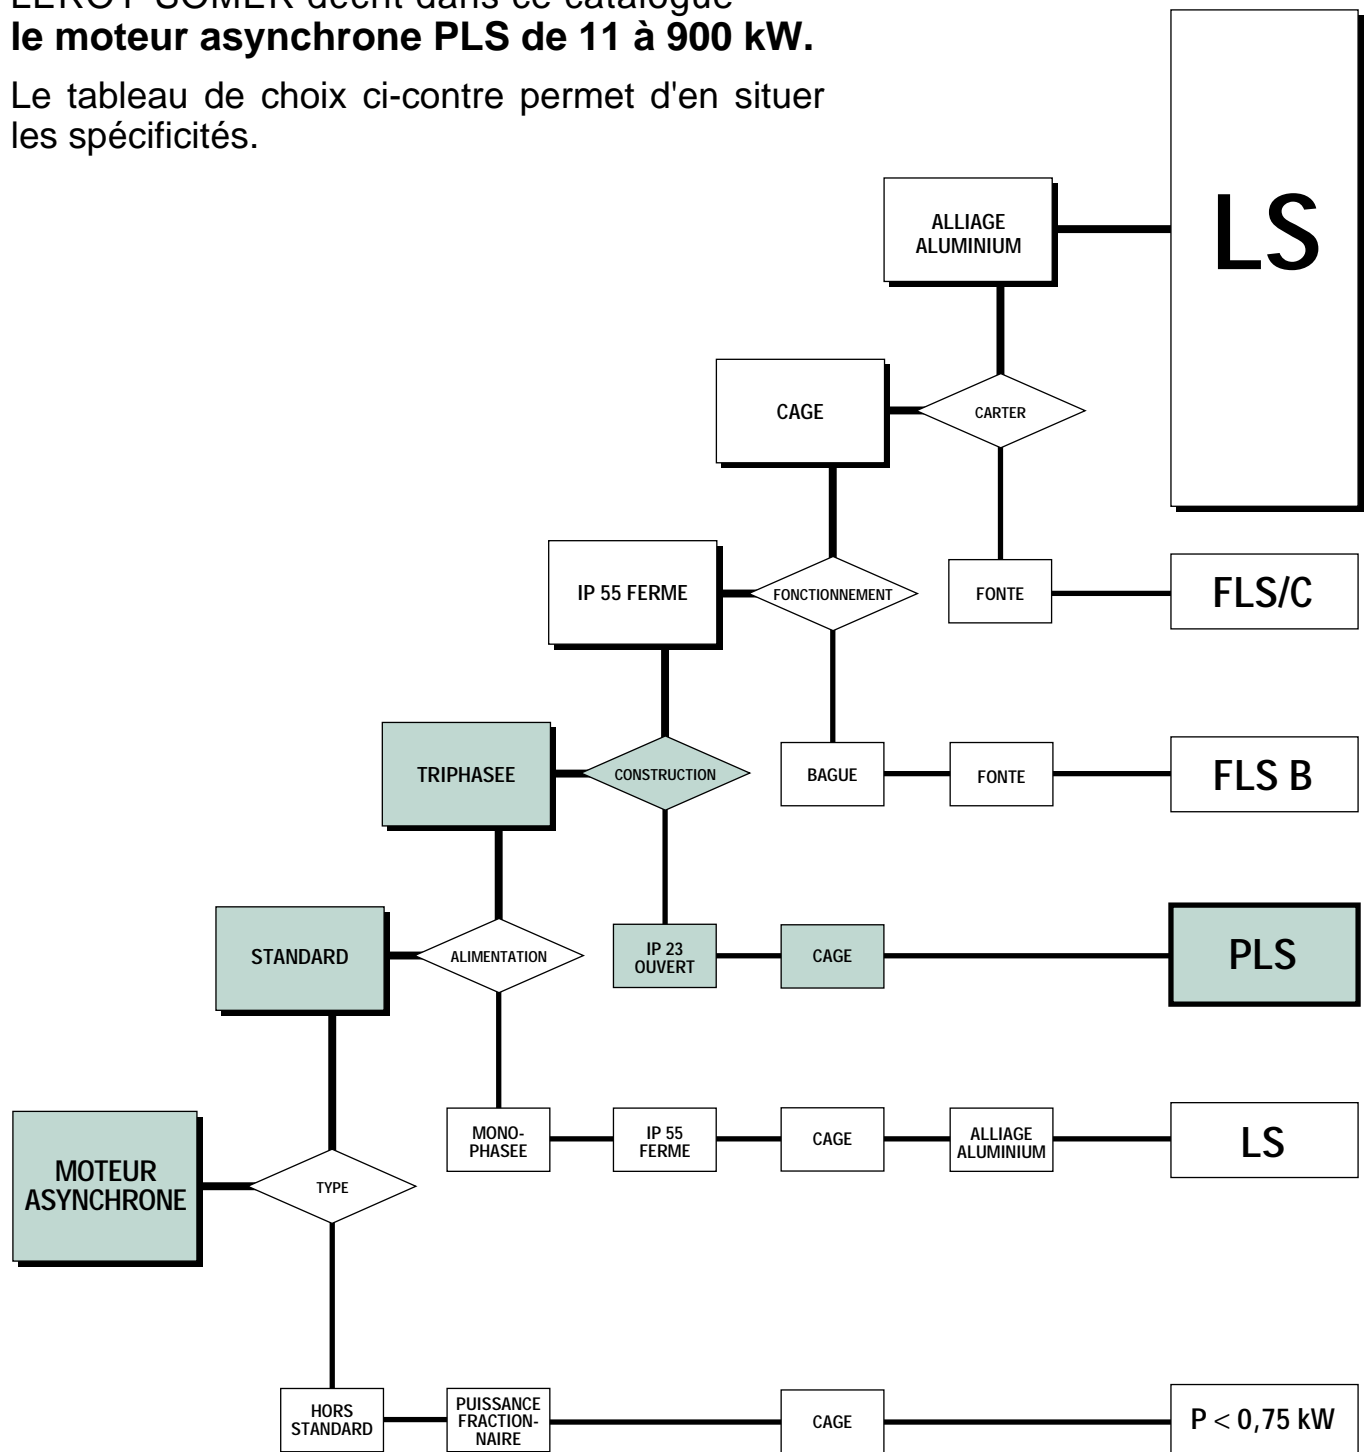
LEROY-SOMER décrit dans ce catalogue
**le moteur asynchrone PLS de 11 à 900 kW.**

Le tableau de choix ci-contre permet d'en situer les spécificités.

ALLIAGE ALUMINIUM

LS

CAGE

CARTER

IP 55 FERME

FONCTIONNEMENT

FONTE

FLS/C

TRIPHASEE

CONSTRUCTION

BAGUE

FONTE

FLS B

STANDARD

ALIMENTATION

IP 23 OUVERT

CAGE

PLS

MOTEUR ASYNCHRONE

TYPE

MONO-PHASEE

IP 55 FERME

CAGE

ALLIAGE ALUMINIUM

LS

HORS STANDARD

PUISSANCE FRACTION-NAIRE

CAGE

P $<$ 0,75 kW